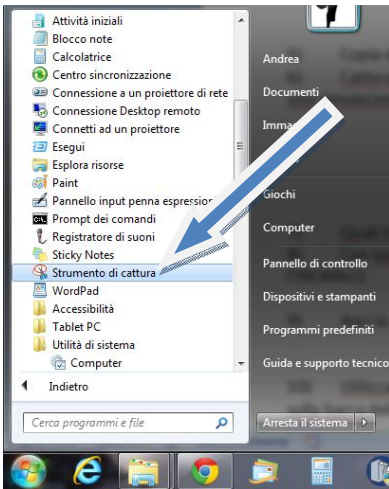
Attività iniziali
Blocco note
Calcolatrice
Centro sincronizzazione
Connessione a un proiettore di rete
Connessione Desktop remoto
Connetti ad un proiettore
Esegui
Esplora risorse
Paint
Pannello input penna espressioni
Prompt dei comandi
Registratore di suoni
Sticky Notes
Strumento di cattura
WordPad
Accessibilità
Tablet PC
Utilità di sistema
Computer
Indietro
Cerca programmi e file

Andrea
Documenti
Imma
Giochi
Computer
Pannello di controllo
Dispositivi e stampanti
Programmi predefiniti
Guida e supporto tecnico
Arresta il sistema